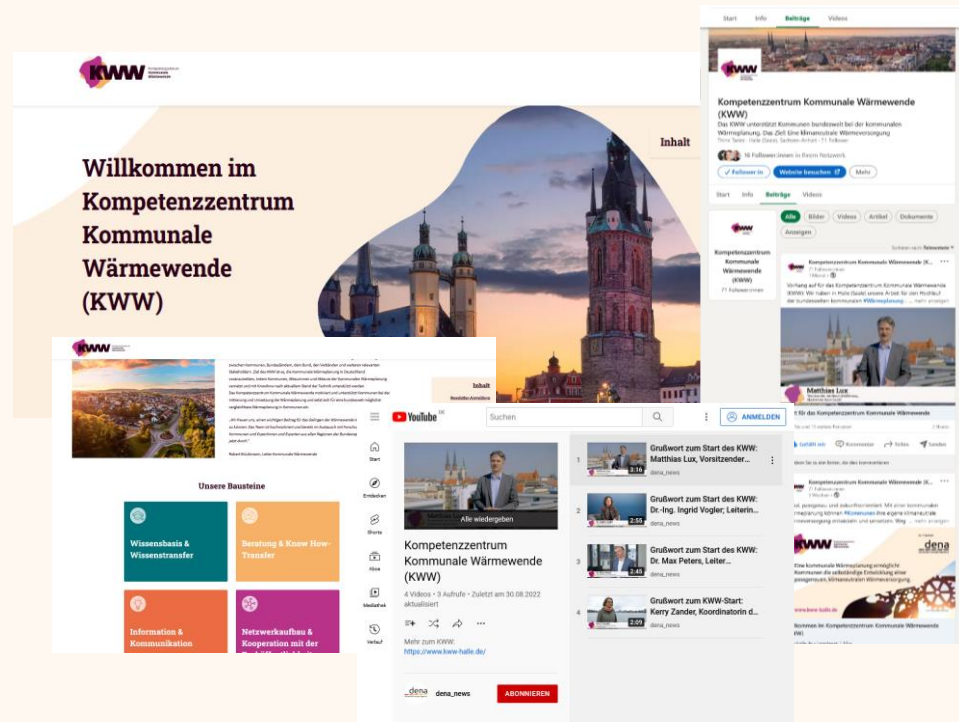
KWW Kompetenzzentrum Kommunale Wärmewende

Willkommen im Kompetenzzentrum Kommunale Wärmewende (KWW)

Inhalt

Start Info Beiträge Videos

KWW

Kompetenzzentrum Kommunale Wärmewende (KWW)

Das KWW unterstützt Kommunen bundesweit bei der kommunalen Wärmeplanung. Das Ziel: Eine klimaneutrale Wärmeversorgung

16 Follower:innen in Ihrem Netzwerk

Follower:in

Website besuchen

Mehr

Start Info Beiträge Videos

Alle Bilder Videos Artikel Dokumente Anzeigen

Kompetenzzentrum Kommunale Wärmewende (KWW)

Kompetenzzentrum Kommunale Wärmewende (K...

Vorhang auf für das Kompetenzzentrum Kommunale Wärmewende (KWW)! Wir haben in Halle (Saale) unsere Arbeit für den Hochlauf der bundesweiten kommunalen #Wärmeplanung ... mehr anzeigen

Matthias Lux

für das Kompetenzzentrum Kommunale Wärmewende

Gefällt mir Kommentar Teilen Senden

Kompetenzzentrum Kommunale Wärmewende (K...

KWW dena

Inhalt

Robert Brückmann, Leiter Kommunale Wärmewende

Unsere Bausteine

Wissensbasis & Wissenstransfer

Beratung & Know How-Transfer

Information & Kommunikation

Netzwerkaufbau & Kooperation mit der

YouTube DE

Suchen

ANMELDEN

Start

Entdecken

Shorts

Abos

Mediathek

Verlauf

Alle wiedergeben

Kompetenzzentrum Kommunale Wärmewende (KWW)

4 Videos • 3 Aufrufe • Zuletzt am 30.08.2022 aktualisiert

Mehr zum KWW:
https://www.kww-halle.de/

dena dena_news

ABONNIEREN

1 Grußwort zum Start des KWW: Matthias Lux, Vorsitzender... 3:16 dena_news

2 Grußwort zum Start des KWW: Dr.-Ing. Ingrid Vogler; Leiterin... 2:55 dena_news

3 Grußwort zum Start des KWW: Dr. Max Peters, Leiter... 2:45 dena_news

4 Grußwort zum KWW-Start: Kerry Zander, Koordinatorin d... 2:09 dena_news